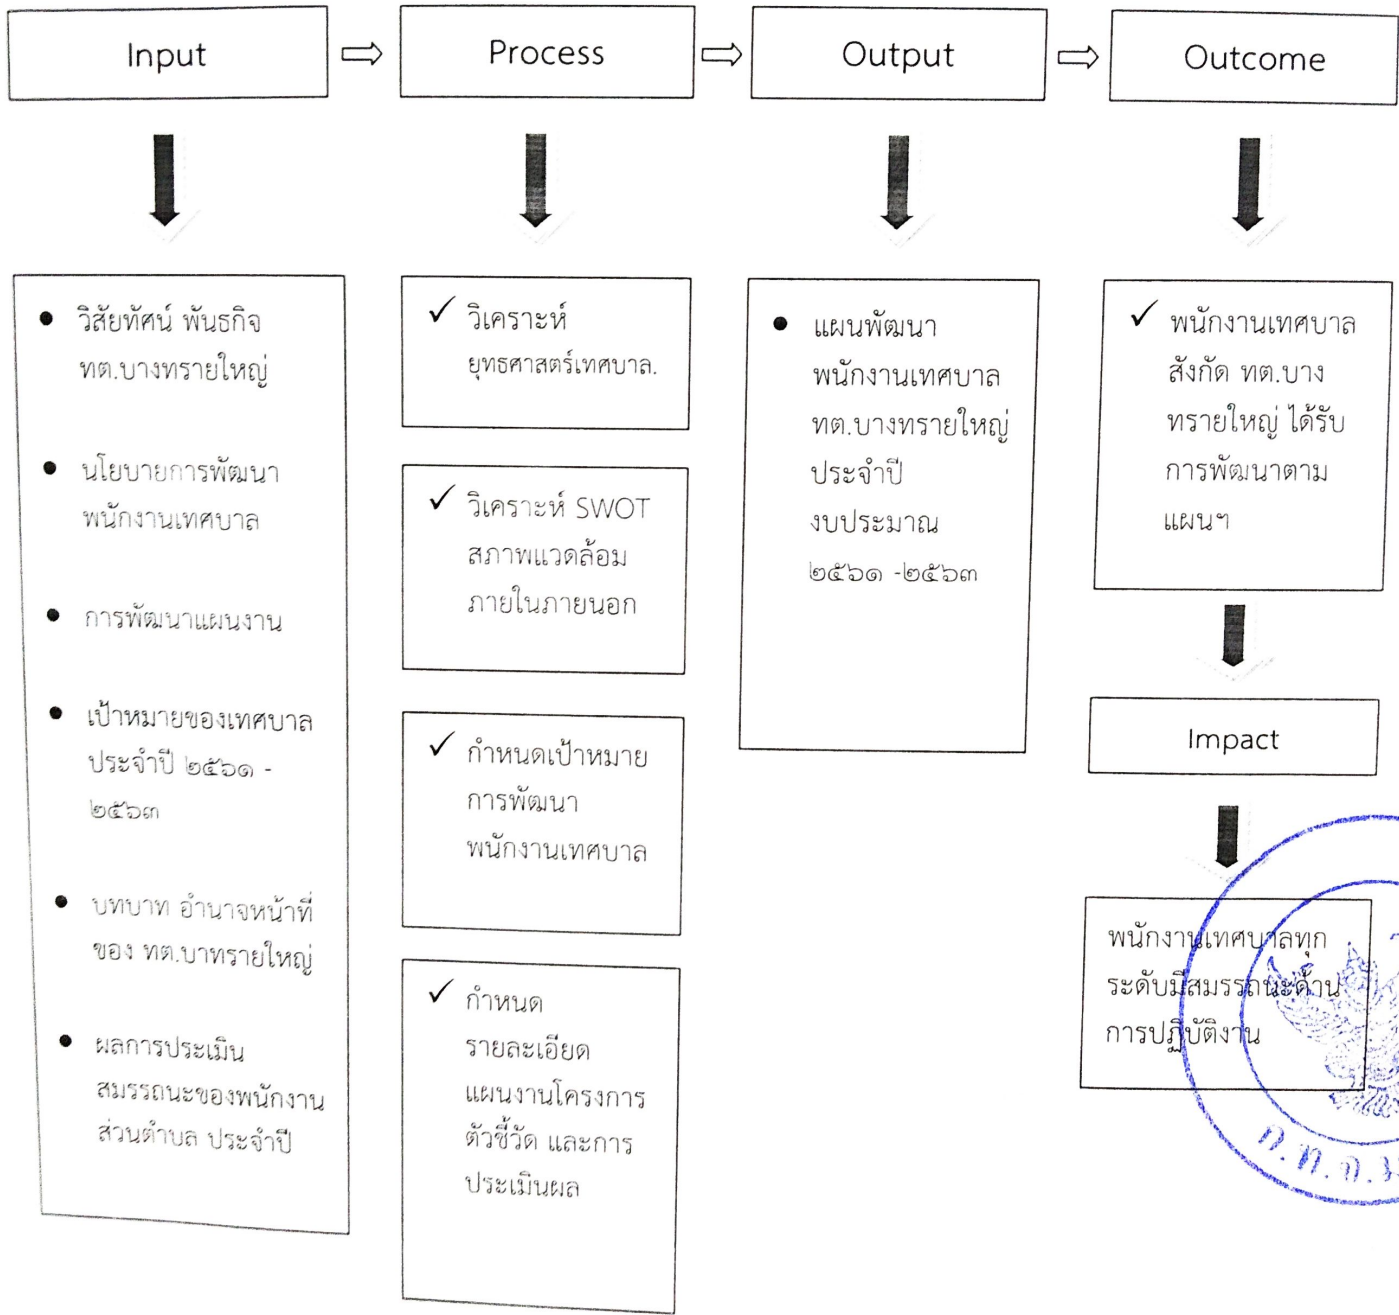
Input ⇨ Process ⇨ Output ⇨ Outcome

- วิสัยทัศน์ พันธกิจ ทต.บางทรายใหญ่
- นโยบายการพัฒนาพนักงานเทศบาล
- การพัฒนาแผนงาน
- เป้าหมายของเทศบาลประจำปี ๒๕๖๑ - ๒๕๖๓
- บทบาท อำนาจหน้าที่ของ ทต.บาทรายใหญ่
- ผลการประเมินสมรรถนะของพนักงานส่วนตำบล ประจำปี

✓ วิเคราะห์ยุทธศาสตร์เทศบาล.

✓ วิเคราะห์ SWOT สภาพแวดล้อมภายในภายนอก

✓ กำหนดเป้าหมายการพัฒนาพนักงานเทศบาล

✓ กำหนดรายละเอียดแผนงานโครงการ ตัวชี้วัด และการประเมินผล

- แผนพัฒนาพนักงานเทศบาล ทต.บางทรายใหญ่ ประจำปีงบประมาณ ๒๕๖๑ -๒๕๖๓

✓ พนักงานเทศบาลสังกัด ทต.บางทรายใหญ่ ได้รับการพัฒนาตามแผนฯ

Impact

พนักงานเทศบาลทุกระดับมีสมรรถนะด้านการปฏิบัติงาน

ก.ท.จ.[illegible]